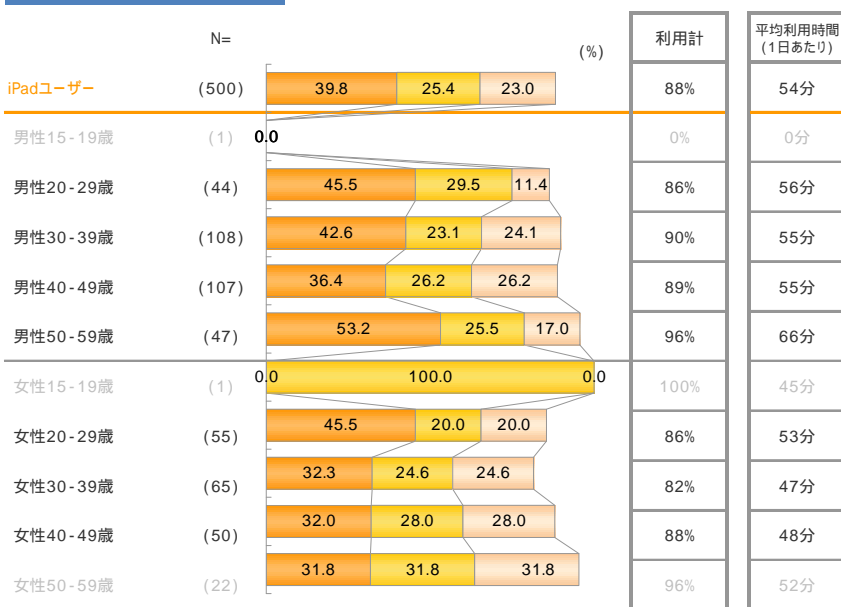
N=

(%)

| | N= | | | | 利用計 | 平均利用時間(1日あたり) |
|---|---|---|---|---|---|---|
| iPadユーザー | (500) | 39.8 | 25.4 | 23.0 | 88% | 54分 |
| 男性15-19歳 | (1) | 0.0 | | | 0% | 0分 |
| 男性20-29歳 | (44) | 45.5 | 29.5 | 11.4 | 86% | 56分 |
| 男性30-39歳 | (108) | 42.6 | 23.1 | 24.1 | 90% | 55分 |
| 男性40-49歳 | (107) | 36.4 | 26.2 | 26.2 | 89% | 55分 |
| 男性50-59歳 | (47) | 53.2 | 25.5 | 17.0 | 96% | 66分 |
| 女性15-19歳 | (1) | 0.0 | 100.0 | 0.0 | 100% | 45分 |
| 女性20-29歳 | (55) | 45.5 | 20.0 | 20.0 | 86% | 53分 |
| 女性30-39歳 | (65) | 32.3 | 24.6 | 24.6 | 82% | 47分 |
| 女性40-49歳 | (50) | 32.0 | 28.0 | 28.0 | 88% | 48分 |
| 女性50-59歳 | (22) | 31.8 | 31.8 | 31.8 | 96% | 52分 |